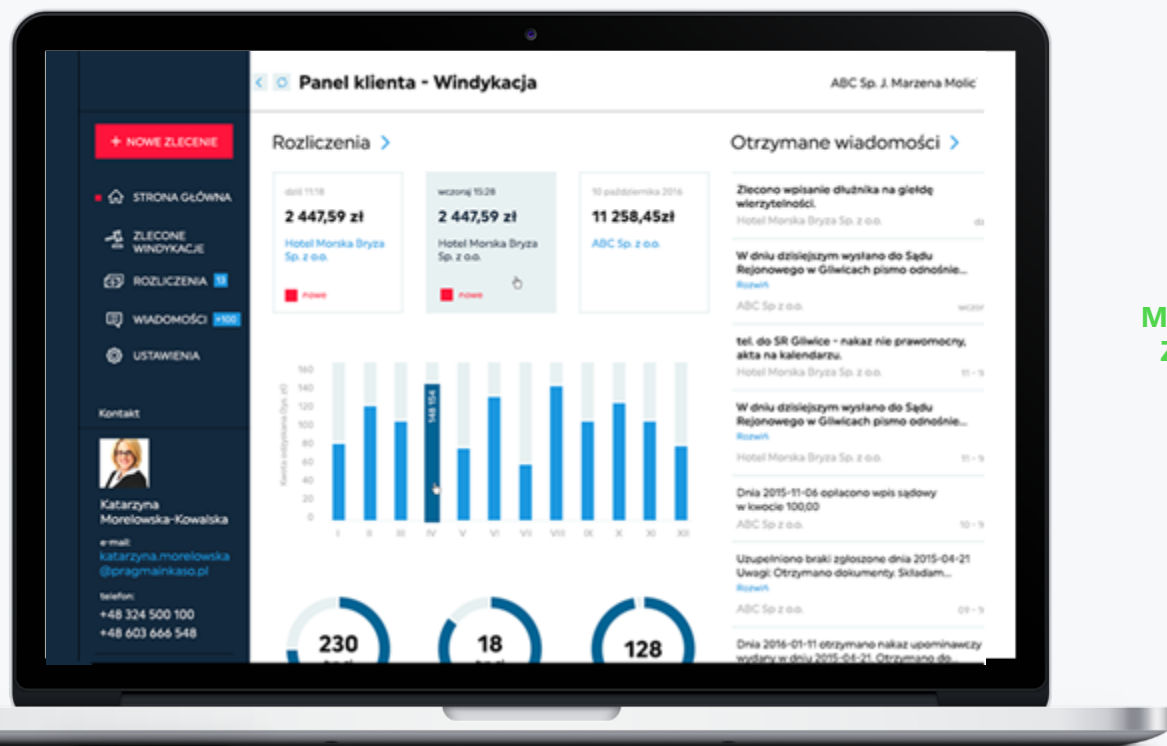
Panel klienta - Windykacja

ABC Sp. J. Marzena Molic

+ NOWE ZLECENIE

STRONA GŁÓWNA

ZLECONE WINDYKACJE

ROZLICZENIA 13

WIADOMOŚCI +100

USTAWIENIA

Kontakt

Katarzyna Morelowska-Kowalska

e-mail: katarzyna.morelowska@pragmainkaso.pl

telefon: +48 324 500 100 +48 603 666 548

Rozliczenia

dziś 11:18
2 447,59 zł
Hotel Morska Bryza Sp. z o.o.
nowe

wczoraj 15:28
2 447,59 zł
Hotel Morska Bryza Sp. z o.o.
nowe

10 października 2016
11 258,45zł
ABC Sp. z o.o.

160
140
120
100
80
60
40
20
0

148 154

I II III IV V VI VII VIII IX X XI XII

230

18

128

Otrzymane wiadomości

Zlecono wpisanie dłużnika na giełdę wierzytelności.
Hotel Morska Bryza Sp. z o.o.

W dniu dzisiejszym wysłano do Sądu Rejonowego w Gliwicach pismo odnośnie...
Rozwiń
ABC Sp z o.o.

tel. do SR Gliwice - nakaz nie prawomocny, akta na kalendarzu.
Hotel Morska Bryza Sp. z o.o.

W dniu dzisiejszym wysłano do Sądu Rejonowego w Gliwicach pismo odnośnie...
Rozwiń
Hotel Morska Bryza Sp. z o.o.

Dnia 2015-11-06 opłacono wpis sądowy w kwocie 100,00
ABC Sp z o.o.

Uzupełniono braki zgłoszone dnia 2015-04-21 Uwagi: Otrzymano dokumenty. Składam...
Rozwiń
ABC Sp z o.o.

Dnia 2016-01-11 otrzymano nakaz upominawczy wydany w dniu 2015-04-21. Otrzymano do...

M
Z